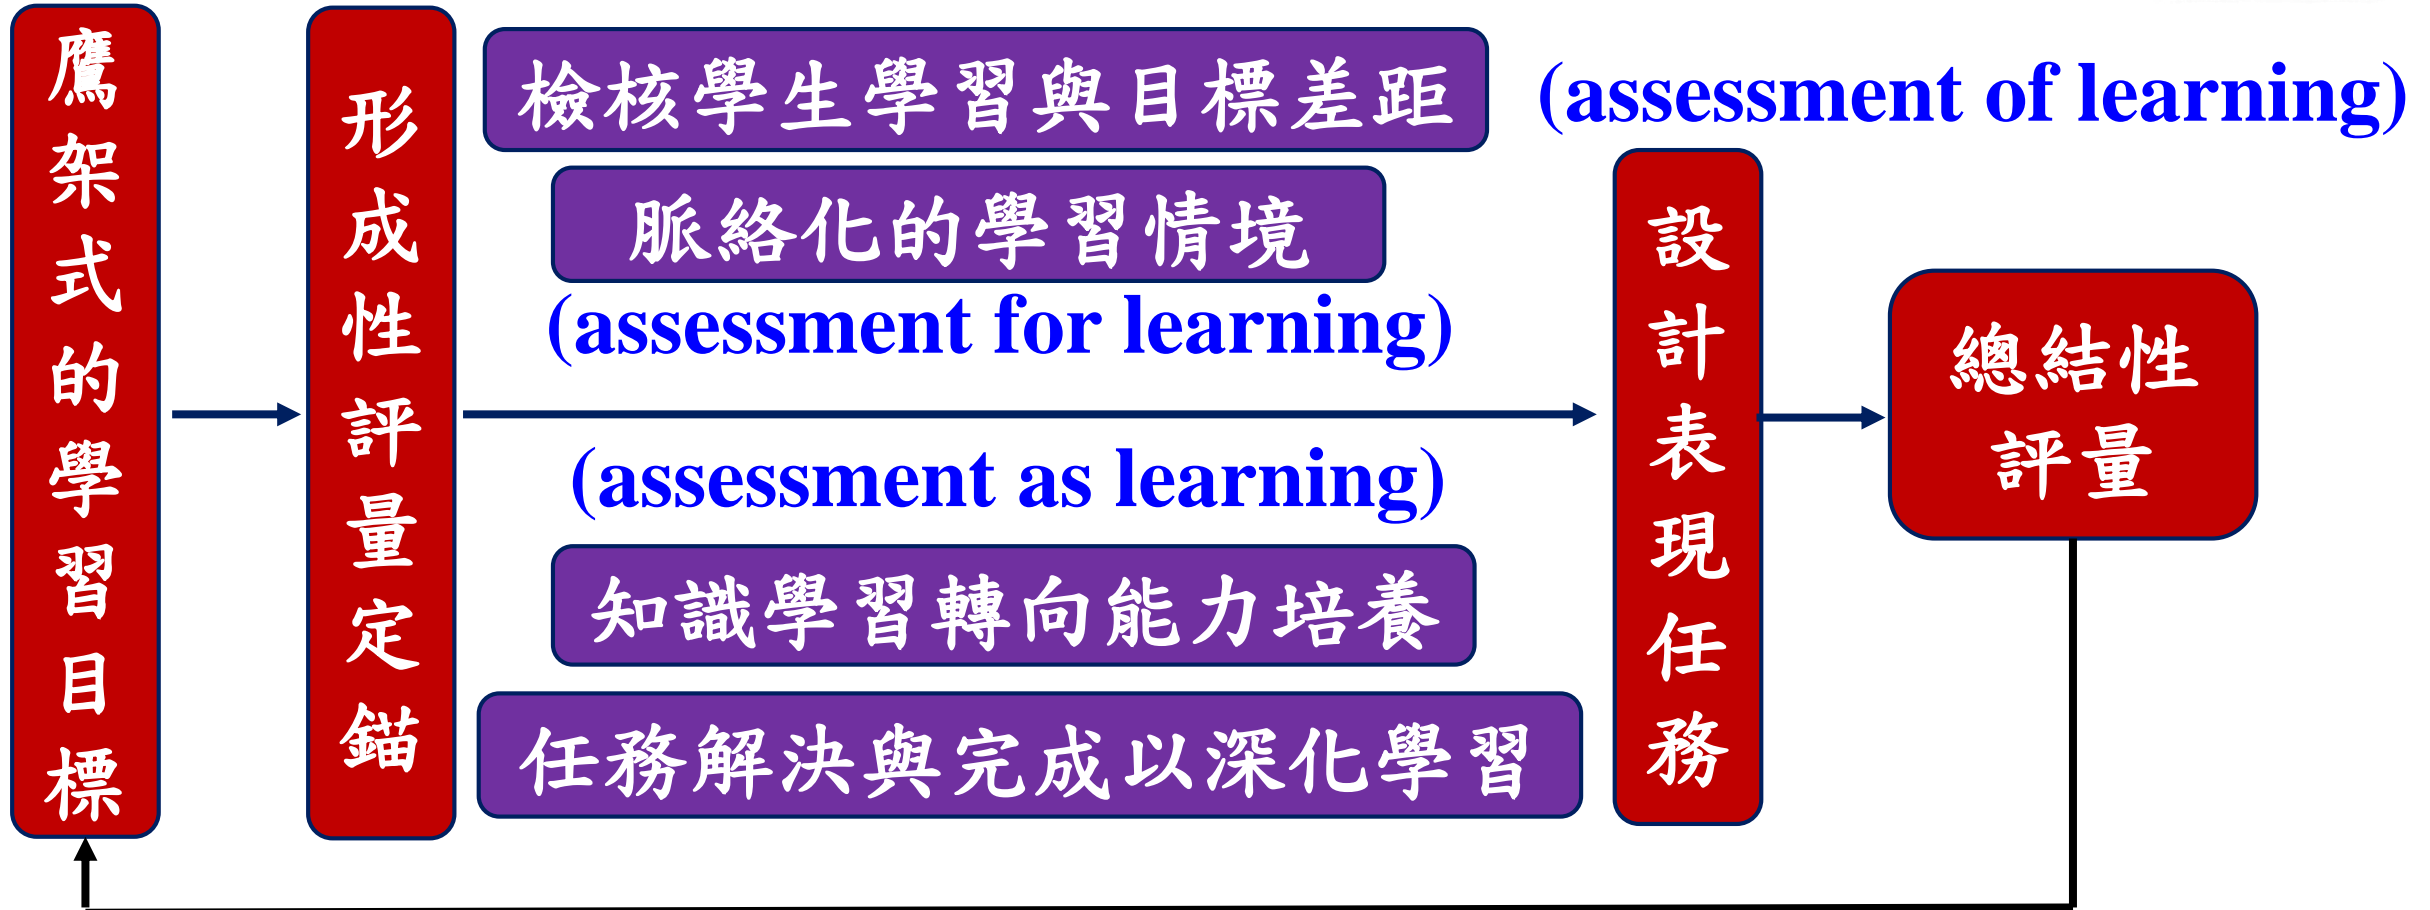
鷹架式的學習目標

形成性評量定錨

檢核學生學習與目標差距

脈絡化的學習情境

(assessment for learning)

(assessment as learning)

知識學習轉向能力培養

任務解決與完成以深化學習

(assessment of learning)

設計表現任務

總結性評量